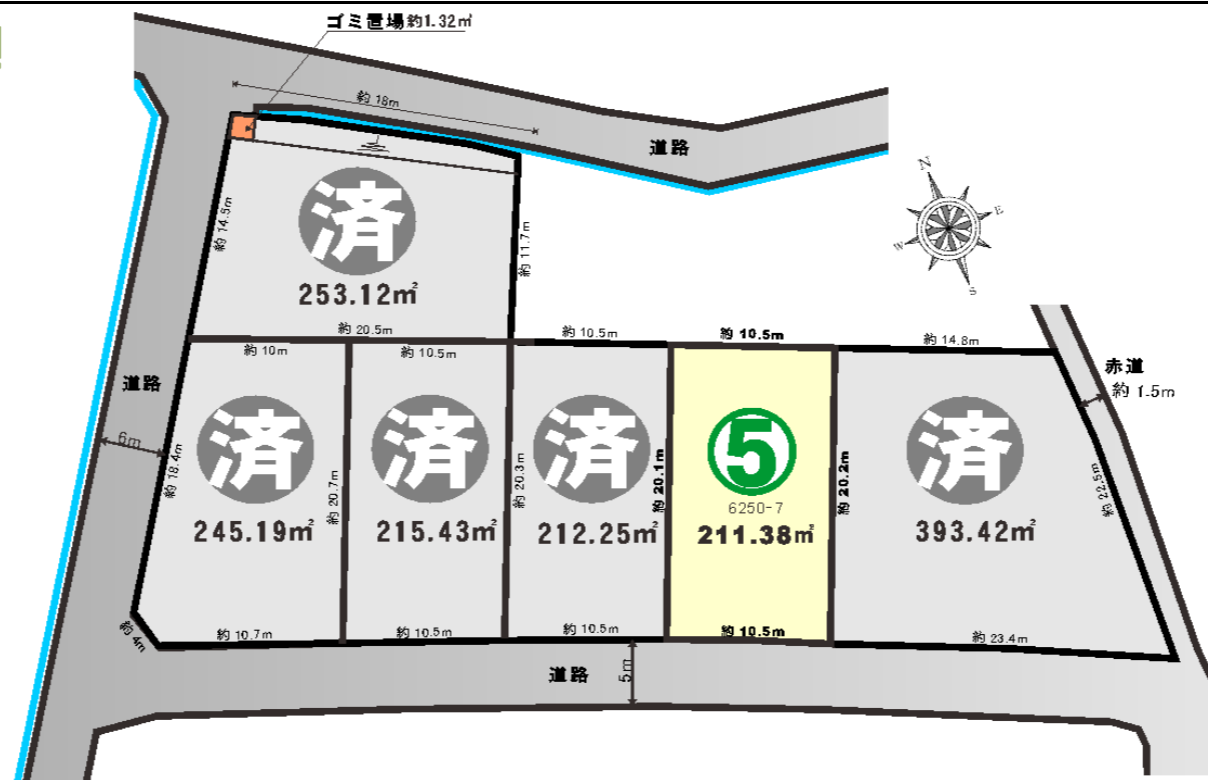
ゴミ置場約1.32㎡

約 18m

道路

N
E
S
W

済
約 14.5m
約 11.7m
253.12㎡

約 20.5m
約 10.5m
約 10.5m
約 14.8m

道路
約 10m
約 10.5m
赤道
約 1.5m

6m
約 18.4m
約 20.7m
約 20.3m
約 20.1m
約 20.2m
約 22.5m

済
済
済
5
済

6250-7

245.19㎡
215.43㎡
212.25㎡
211.38㎡
393.42㎡

約 4m
約 10.7m
約 10.5m
約 10.5m
約 10.5m
約 23.4m

道路
5m